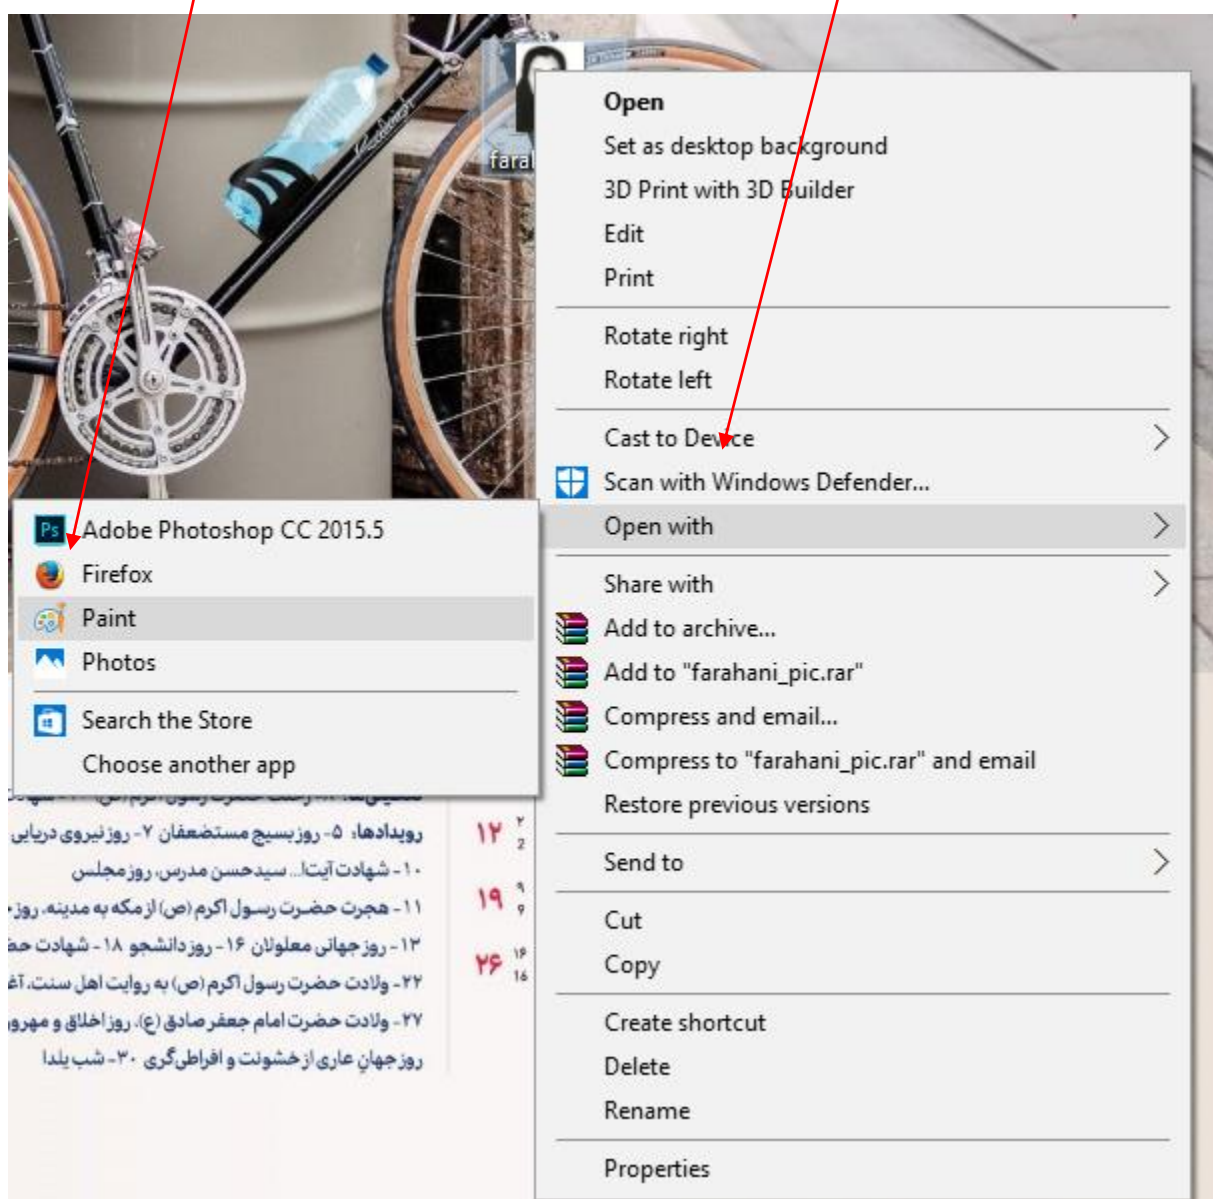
faral

Open
Set as desktop background
3D Print with 3D Builder
Edit
Print

Rotate right
Rotate left

Cast to Device
Scan with Windows Defender...
Open with

Share with
Add to archive...
Add to "farahani_pic.rar"
Compress and email...
Compress to "farahani_pic.rar" and email
Restore previous versions

Send to

Cut
Copy

Create shortcut
Delete
Rename

Properties

Adobe Photoshop CC 2015.5
Firefox
Paint
Photos

Search the Store
Choose another app

رویدادها: ۵- روز بسیج مستضعفان ۷- روز نیروی دریایی
۱۰- شهادت آیتا... سیدحسن مدرس، روز مجلس
۱۱- هجرت حضرت رسول اکرم (ص) از مکه به مدینه، روز
۱۳- روز جهانی معلولان ۱۶- روز دانشجو ۱۸- شهادت
۲۲- ولادت حضرت رسول اکرم (ص) به روایت اهل سنت، آغ
۲۷- ولادت حضرت امام جعفر صادق (ع)، روز اخلاق و مهرو
روز جهان عاری از خشونت و افراطگری ۳۰- شب یلدا

۱۲ ۲ 2
۱۹ ۹ 9
۲۶ ۱۶ 16